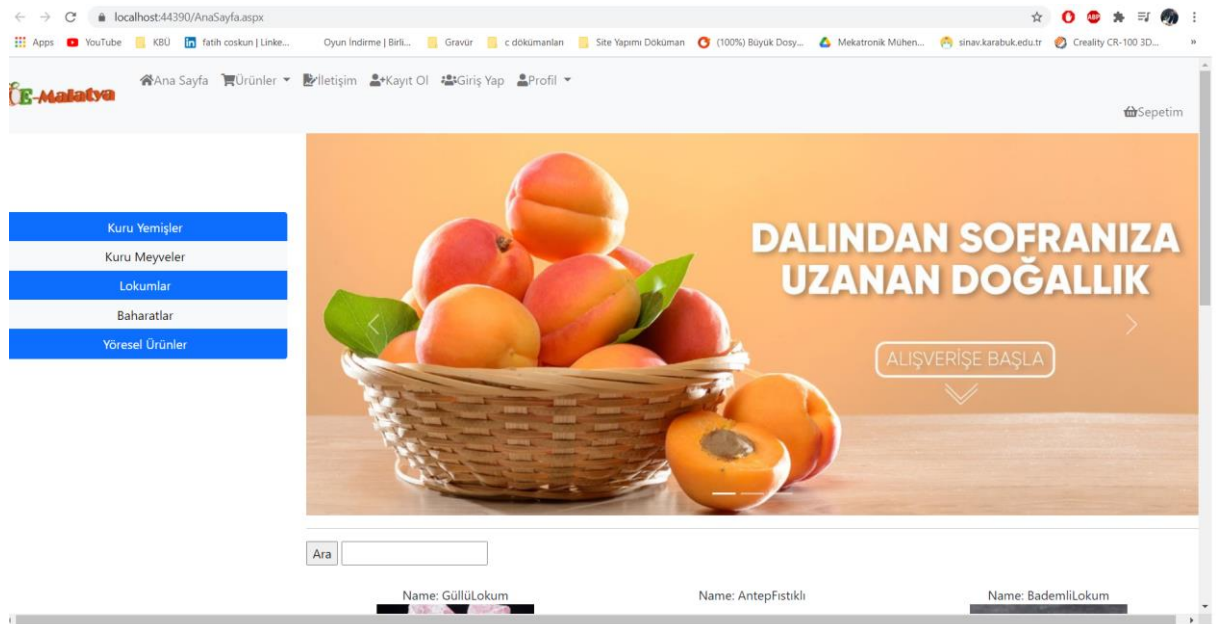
localhost:44390/AnaSayfa.aspx

Apps YouTube KBÜ fatih coskun | Linke... Oyun İndirme | Birli... Gravür c dökümanları Site Yapımı Döküman (100%) Büyük Dosy... Mekatronik Mühen... sinav.karabuk.edu.tr Creality CR-100 3D...

E-Malatya

Ana Sayfa Ürünler İletişim Kayıt Ol Giriş Yap Profil

Sepetim

Kuru Yemişler
Kuru Meyveler
Lokumlar
Baharatlar
Yöresel Ürünler

DALINDAN SOFRANIZA UZANAN DOĞALLIK

ALIŞVERİŞE BAŞLA

Ara

Name: GüllüLokum
Name: AntepFıstıklı
Name: BademliLokum